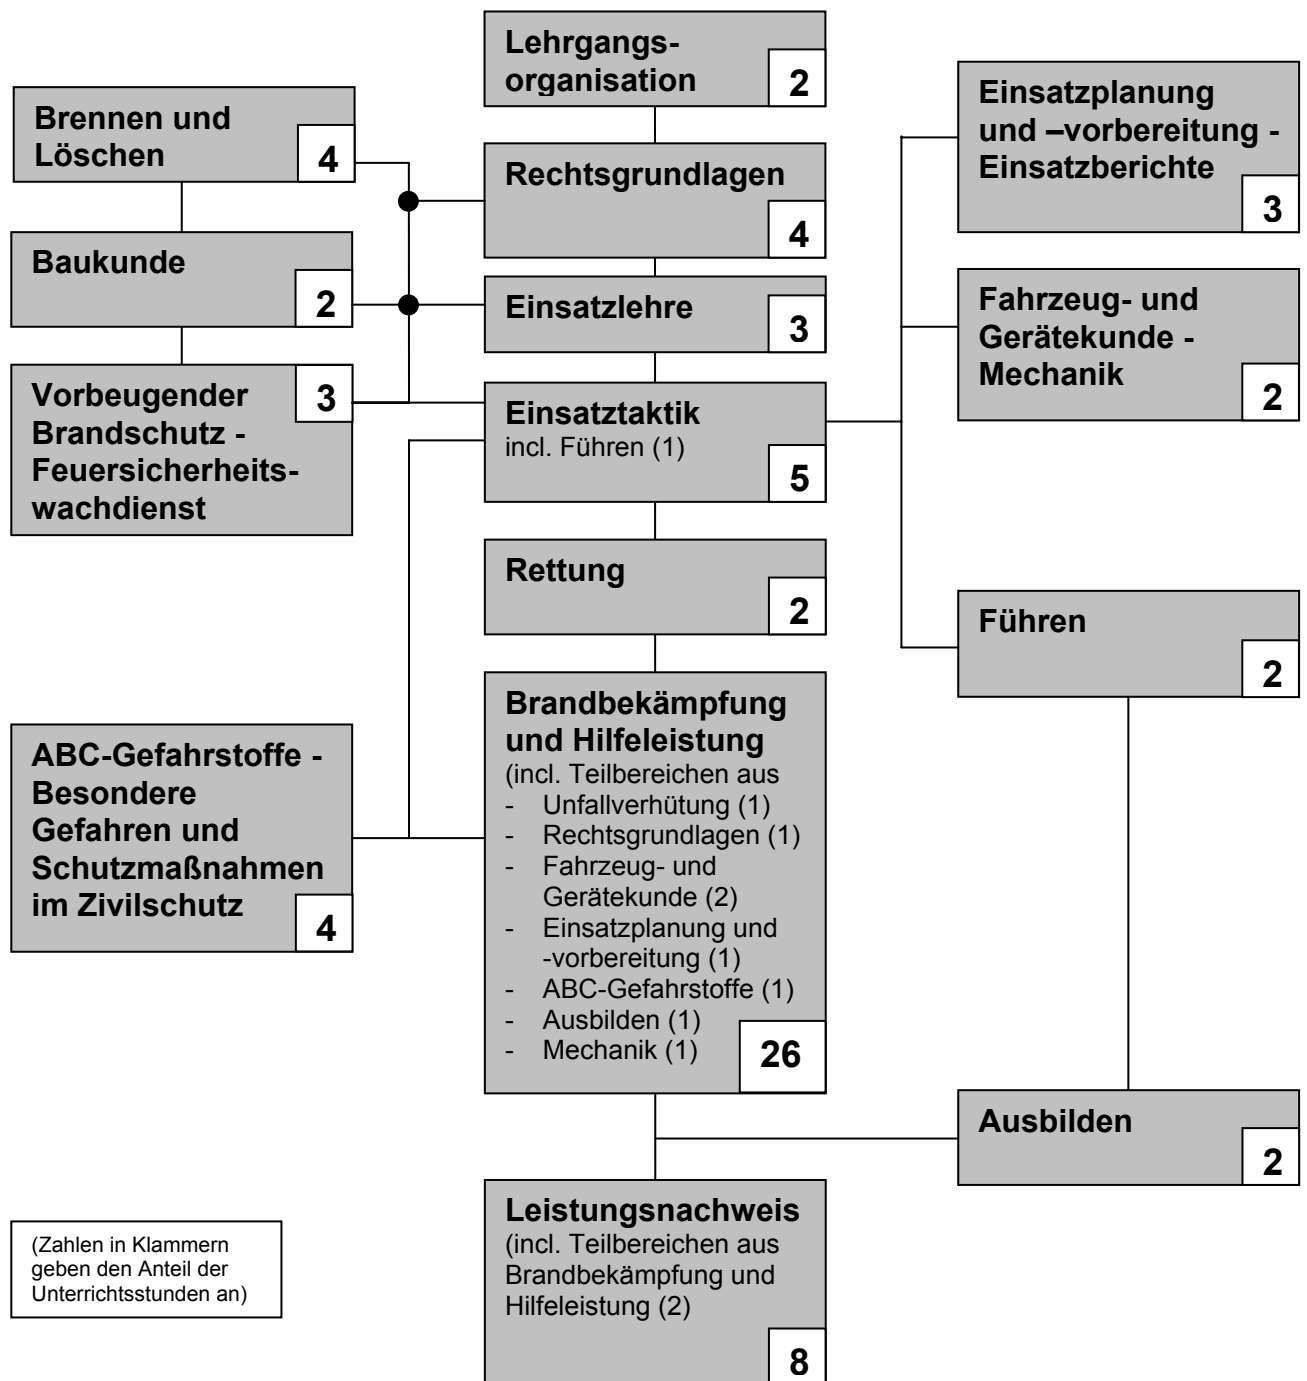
Lehrgangsorganisation
2

Brennen und Löschen
4

Einsatzplanung und –vorbereitung - Einsatzberichte
3

Rechtsgrundlagen
4

Baukunde
2

Einsatzlehre
3

Fahrzeug- und Gerätekunde - Mechanik
2

Vorbeugender Brandschutz - Feuersicherheitswachdienst
3

Einsatztaktik
incl. Führen (1)
5

Rettung
2

Führen
2

ABC-Gefahrstoffe - Besondere Gefahren und Schutzmaßnahmen im Zivilschutz
4

Brandbekämpfung und Hilfeleistung
(incl. Teilbereichen aus
- Unfallverhütung (1)
- Rechtsgrundlagen (1)
- Fahrzeug- und Gerätekunde (2)
- Einsatzplanung und -vorbereitung (1)
- ABC-Gefahrstoffe (1)
- Ausbilden (1)
- Mechanik (1)
26

Ausbilden
2

(Zahlen in Klammern geben den Anteil der Unterrichtsstunden an)

Leistungsnachweis
(incl. Teilbereichen aus Brandbekämpfung und Hilfeleistung (2)
8